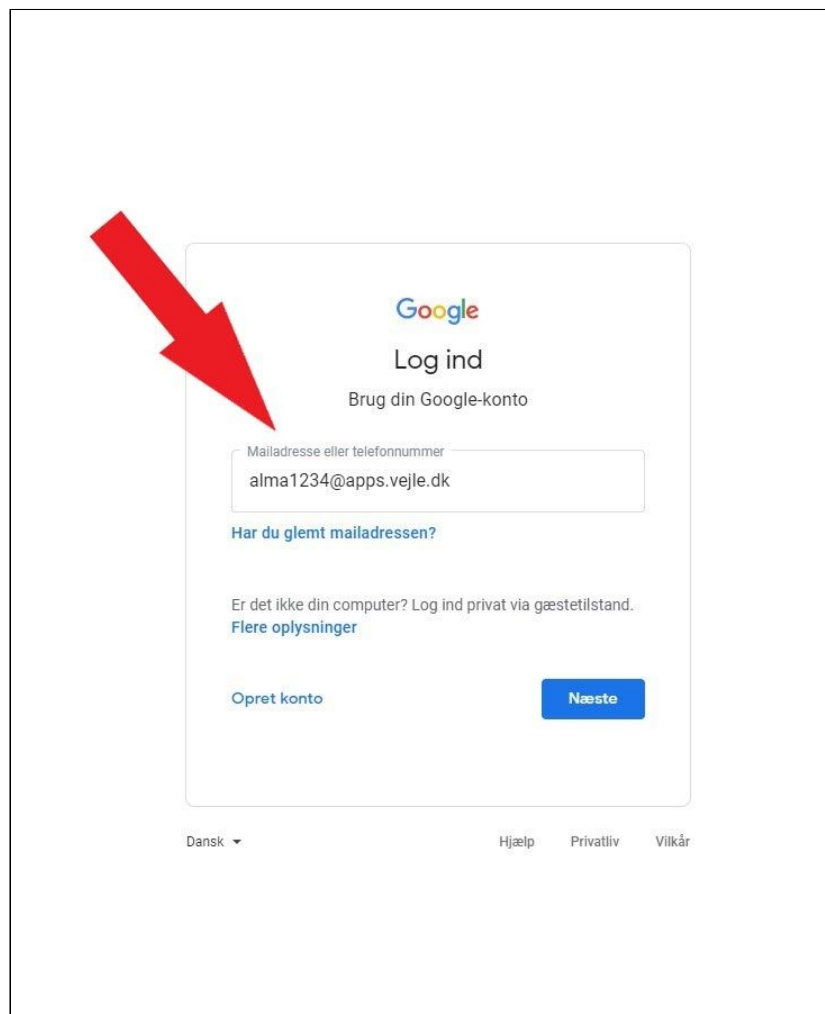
Google

Log ind

Brug din Google-konto

Mailadresse eller telefonnummer

alma1234@apps.vejle.dk

Har du glemt mailadressen?

Er det ikke din computer? Log ind privat via gæstetilstand.
Flere oplysninger

Opret konto

Næste

Dansk

Hjælp Privatliv Vilkår